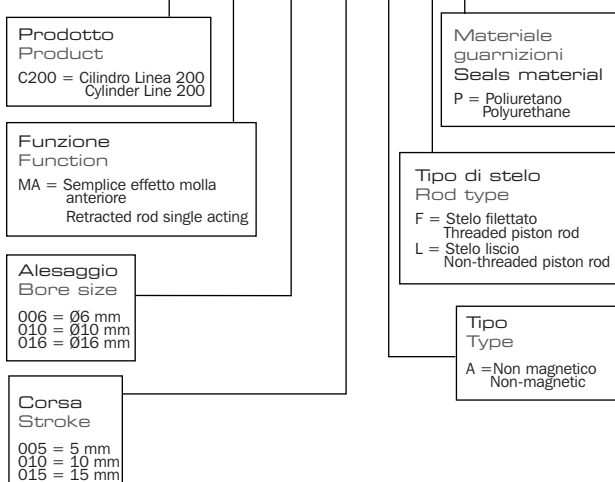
Prodotto
Product

C200 = Cilindro Linea 200
Cylinder Line 200

Funzione
Function

MA = Semplice effetto molla anteriore
Retracted rod single acting

Alesaggio
Bore size

006 = Ø6 mm
010 = Ø10 mm
016 = Ø16 mm

Corsa
Stroke

005 = 5 mm
010 = 10 mm
015 = 15 mm

Materiale guarnizioni
Seals material

P = Poliuretano
Polyurethane

Tipo di stelo
Rod type

F = Stelo filettato
Threaded piston rod
L = Stelo liscio
Non-threaded piston rod

Tipo
Type

A = Non magnetico
Non-magnetic